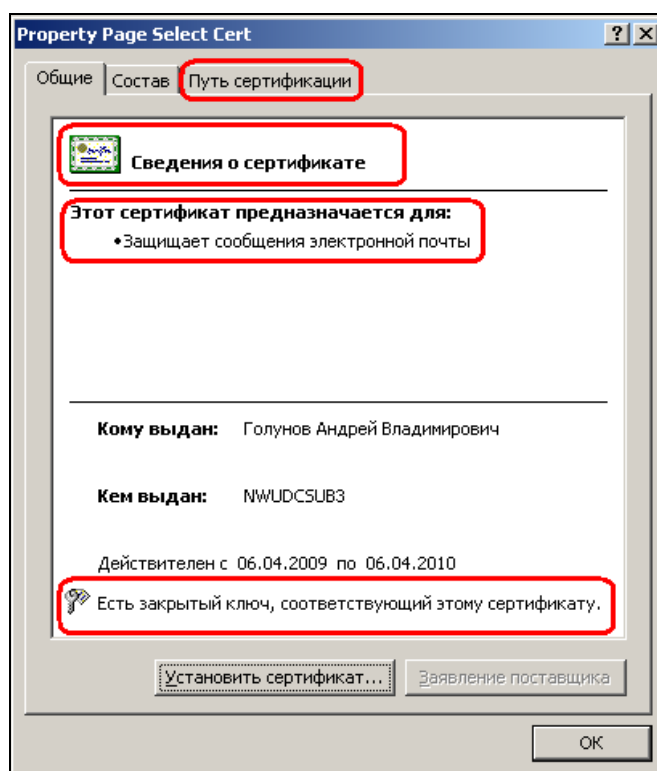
Property Page Select Cert

?

X

Общие

Состав

Путь сертификации

Сведения о сертификате

Этот сертификат предназначается для:

•Защищает сообщения электронной почты

Кому выдан: Голунов Андрей Владимирович

Кем выдан: NWUDCSUB3

Действителен с 06.04.2009 по 06.04.2010

Есть закрытый ключ, соответствующий этому сертификату.

Установить сертификат...

Заявление поставщика

ОК